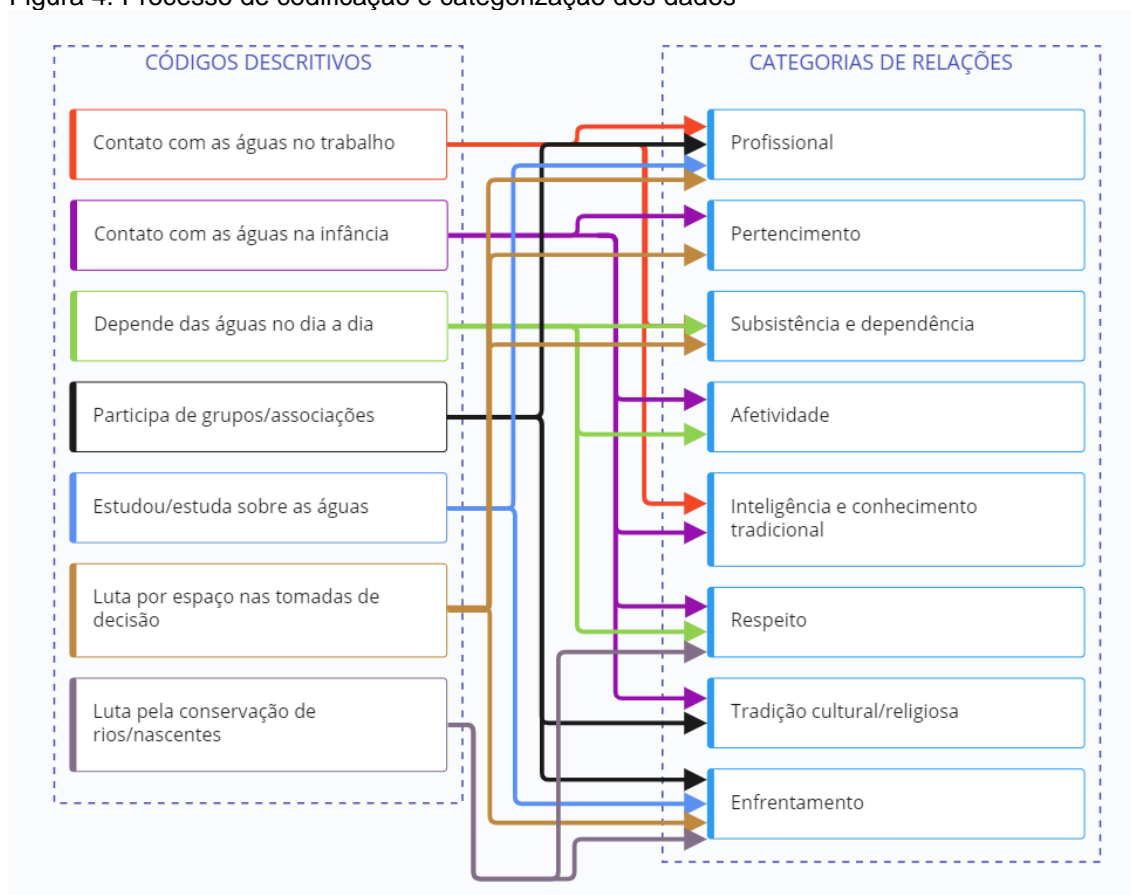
Figura 4: Processo de codificação e categorização dos dados

CÓDIGOS DESCRITIVOS

Contato com as águas no trabalho

Contato com as águas na infância

Depende das águas no dia a dia

Participa de grupos/associações

Estudou/estuda sobre as águas

Luta por espaço nas tomadas de decisão

Luta pela conservação de rios/nascentes

CATEGORIAS DE RELAÇÕES

Profissional

Pertencimento

Subsistência e dependência

Afetividade

Inteligência e conhecimento tradicional

Respeito

Tradição cultural/religiosa

Enfrentamento